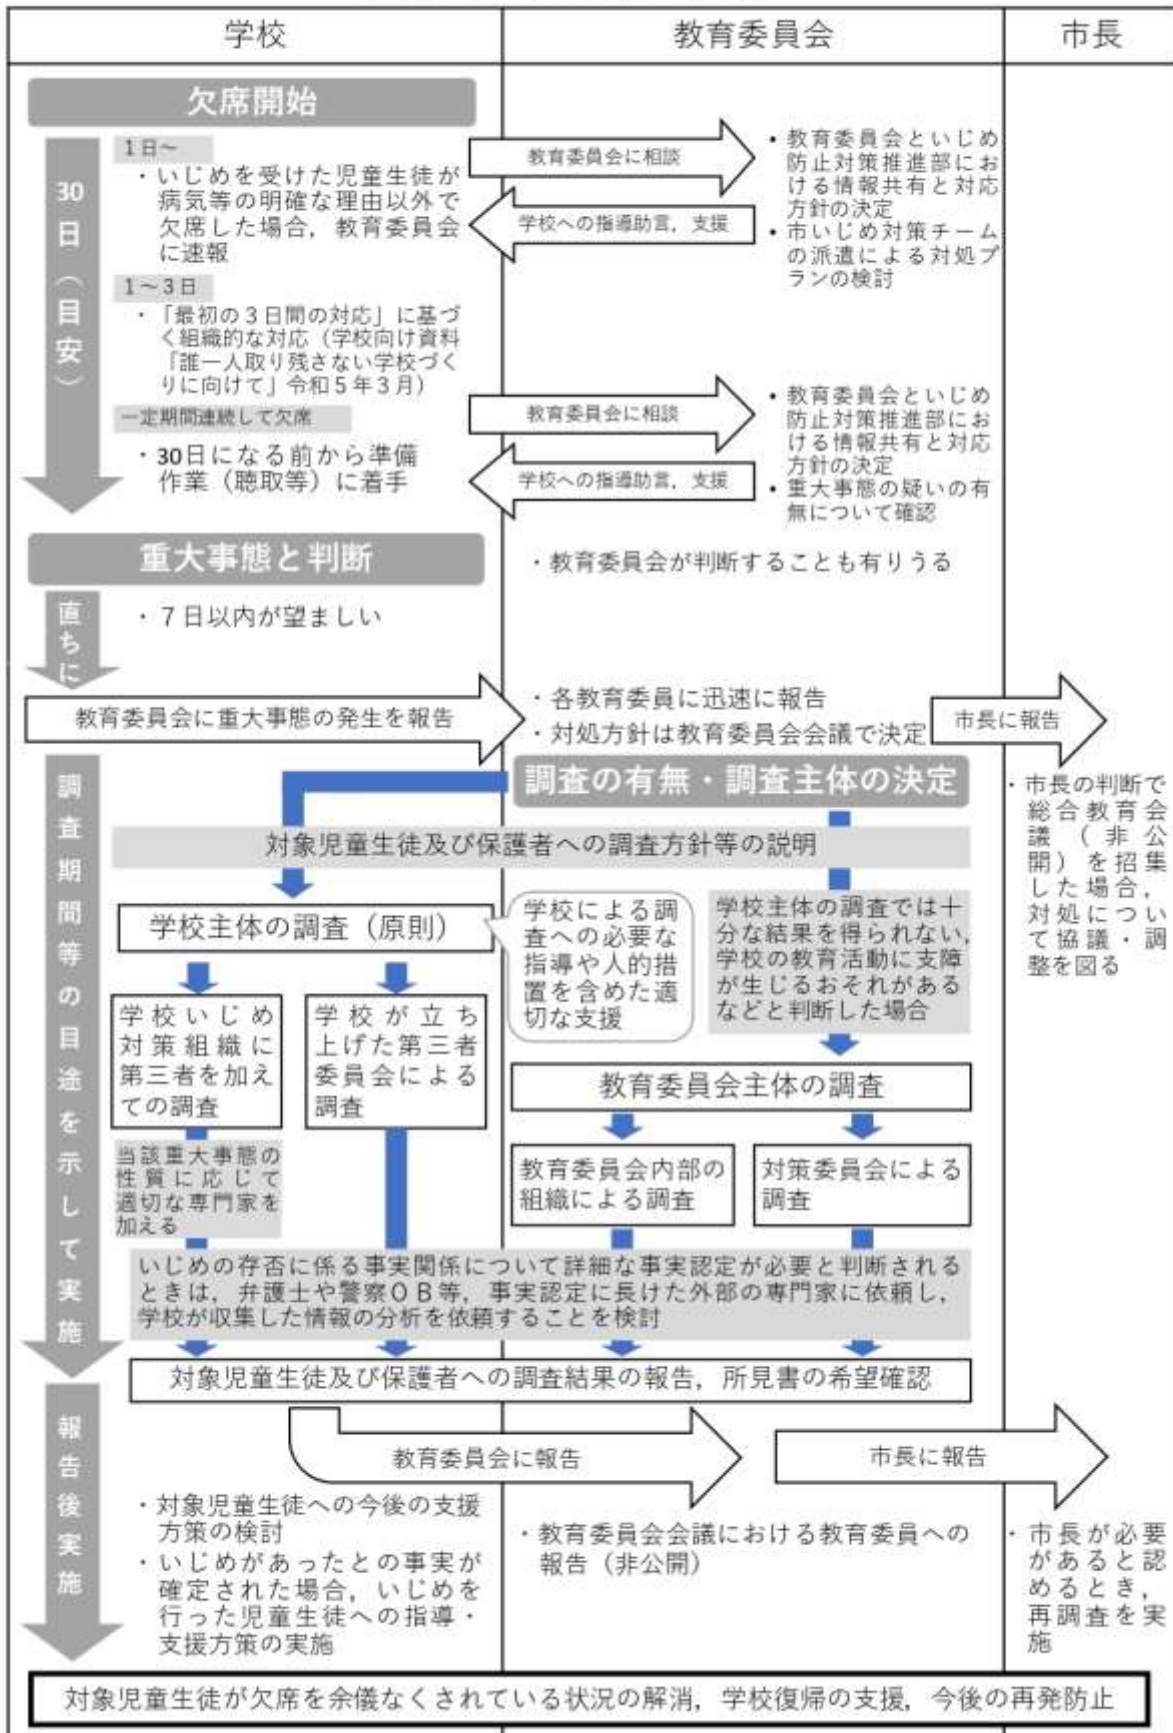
学校 | 教育委員会 | 市長

欠席開始

30日（目安）

1日～
・いじめを受けた児童生徒が病気等の明確な理由以外で欠席した場合，教育委員会に速報

教育委員会に相談

学校への指導助言，支援

・教育委員会といじめ防止対策推進部における情報共有と対応方針の決定
・市いじめ対策チームの派遣による対処プランの検討

1～3日
・「最初の３日間の対応」に基づく組織的な対応（学校向け資料「誰一人取り残さない学校づくりに向けて」令和５年３月）

一定期間連続して欠席
・30日になる前から準備作業（聴取等）に着手

教育委員会に相談

学校への指導助言，支援

・教育委員会といじめ防止対策推進部における情報共有と対応方針の決定
・重大事態の疑いの有無について確認

重大事態と判断

・教育委員会が判断することも有りうる

直ちに

・７日以内が望ましい

教育委員会に重大事態の発生を報告

・各教育委員に迅速に報告
・対処方針は教育委員会会議で決定

市長に報告

調査期間等の目途を示して実施

調査の有無・調査主体の決定

・市長の判断で総合教育会議（非公開）を招集した場合，対処について協議・調整を図る

対象児童生徒及び保護者への調査方針等の説明

学校主体の調査（原則）

学校による調査への必要な指導や人的措置を含めた適切な支援

学校主体の調査では十分な結果を得られない，学校の教育活動に支障が生じるおそれがあるなどと判断した場合

学校いじめ対策組織に第三者を加えての調査

学校が立ち上げた第三者委員会による調査

教育委員会主体の調査

当該重大事態の性質に応じて適切な専門家を加える

教育委員会内部の組織による調査

対策委員会による調査

いじめの存否に係る事実関係について詳細な事実認定が必要と判断されるときは，弁護士や警察ＯＢ等，事実認定に長けた外部の専門家に依頼し，学校が収集した情報の分析を依頼することを検討

対象児童生徒及び保護者への調査結果の報告，所見書の希望確認

報告後実施

教育委員会に報告

市長に報告

・対象児童生徒への今後の支援方策の検討
・いじめがあったとの事実が確定された場合，いじめを行った児童生徒への指導・支援方策の実施

・教育委員会会議における教育委員への報告（非公開）

・市長が必要があると認めるとき，再調査を実施

対象児童生徒が欠席を余儀なくされている状況の解消，学校復帰の支援，今後の再発防止